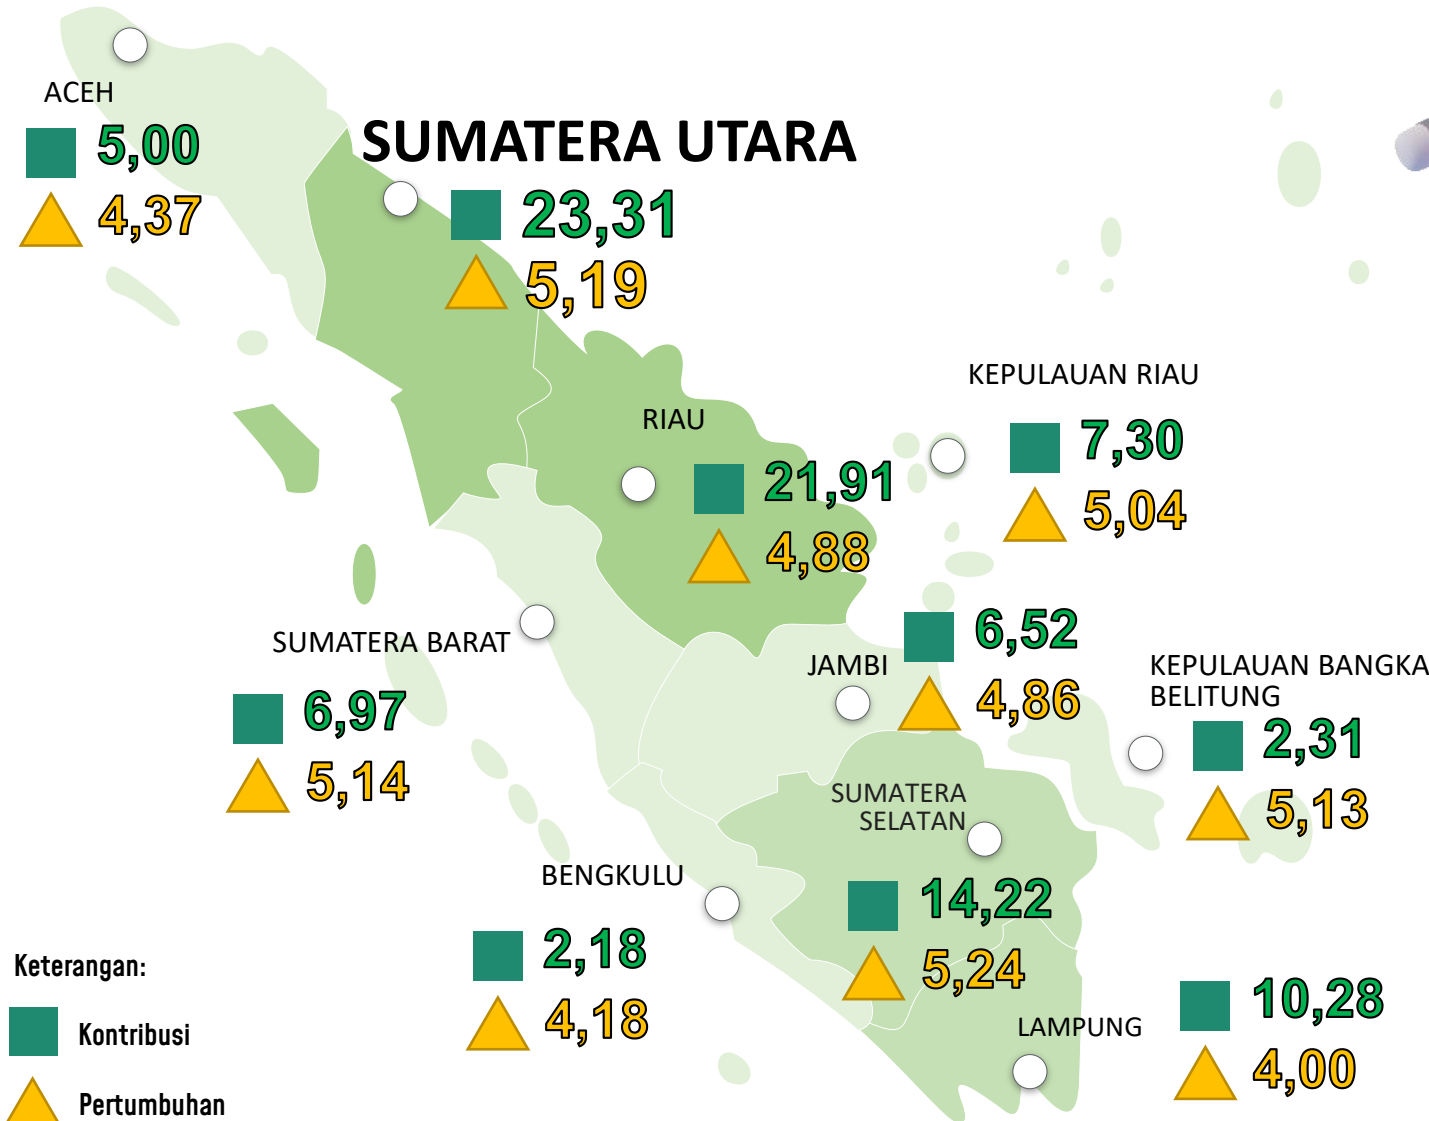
ACEH
5,00
4,37

SUMATERA UTARA
23,31
5,19

RIAU
21,91
4,88

KEPULAUAN RIAU
7,30
5,04

SUMATERA BARAT
6,97
5,14

JAMBI
6,52
4,86

KEPULAUAN BANGKA BELITUNG
2,31
5,13

SUMATERA SELATAN
14,22
5,24

BENGKULU
2,18
4,18

LAMPUNG
10,28
4,00

Keterangan:
Kontribusi
Pertumbuhan